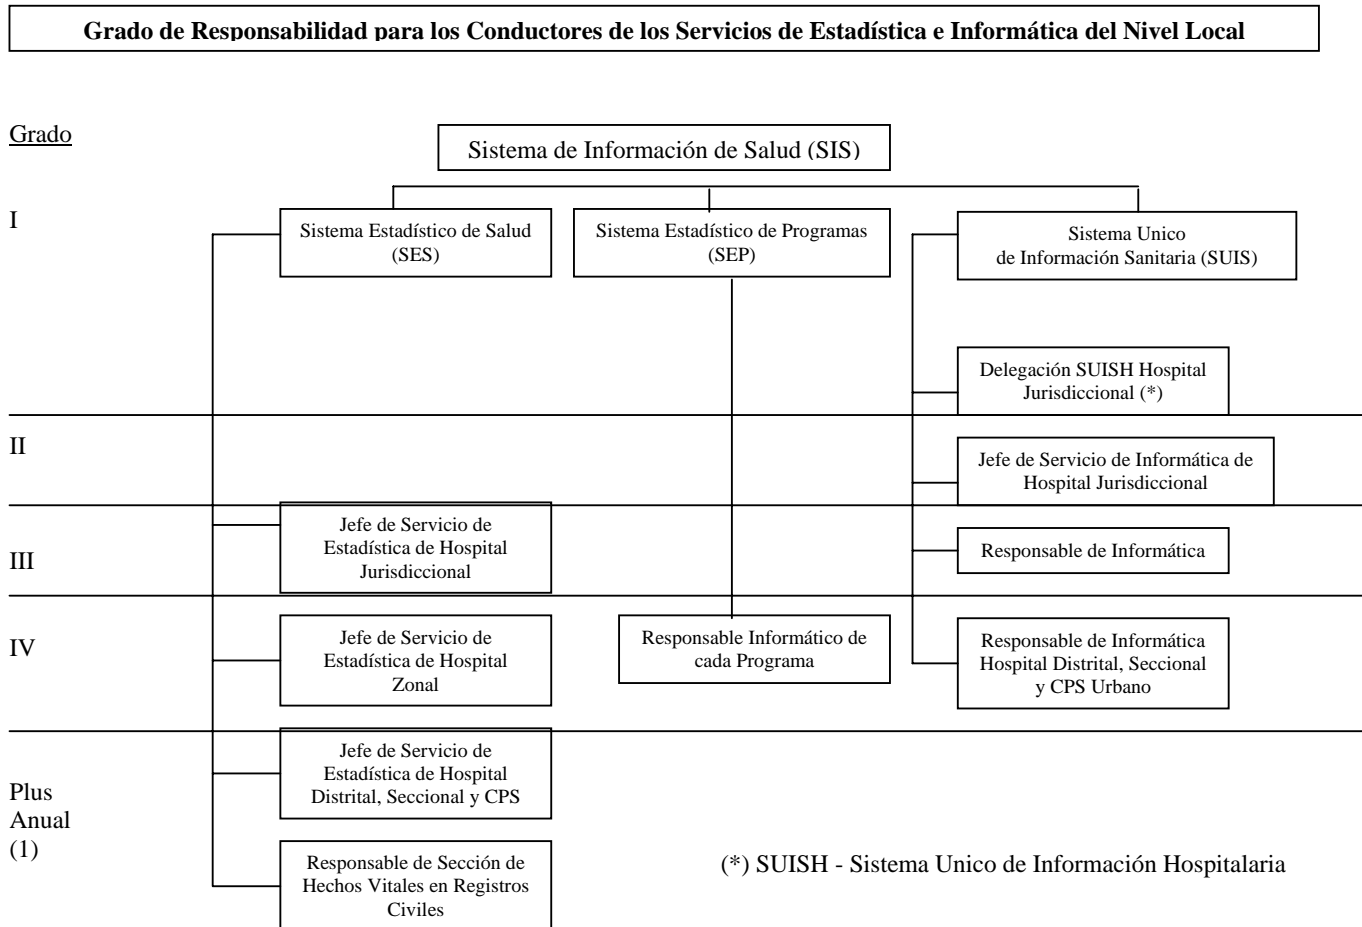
Grado de Responsabilidad para los Conductores de los Servicios de Estadística e Informática del Nivel Local

Grado

Sistema de Información de Salud (SIS)

I

Sistema Estadístico de Salud (SES)

Sistema Estadístico de Programas (SEP)

Sistema Unico de Información Sanitaria (SUIS)

Delegación SUISH Hospital Jurisdiccional (*)

II

Jefe de Servicio de Informática de Hospital Jurisdiccional

III

Jefe de Servicio de Estadística de Hospital Jurisdiccional

Responsable de Informática

IV

Jefe de Servicio de Estadística de Hospital Zonal

Responsable Informático de cada Programa

Responsable de Informática Hospital Distrital, Seccional y CPS Urbano

Plus Anual (1)

Jefe de Servicio de Estadística de Hospital Distrital, Seccional y CPS

Responsable de Sección de Hechos Vitales en Registros Civiles

(*) SUISH - Sistema Unico de Información Hospitalaria